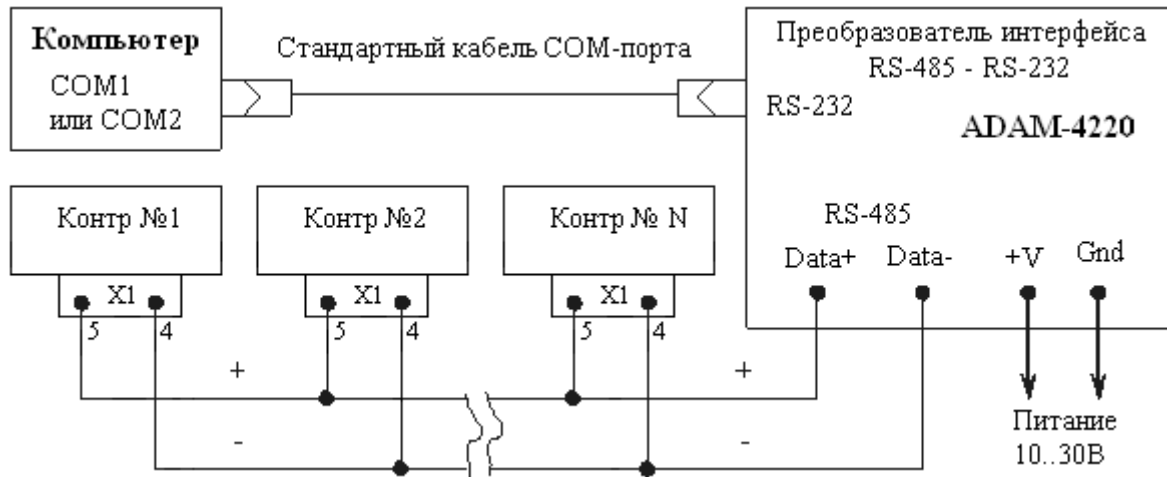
Компьютер
COM1
или COM2

Стандартный кабель COM-порта

Преобразователь интерфейса
RS-485 - RS-232
RS-232
ADAM-4220

RS-485
Data+ Data- +V Gnd

Контр №1
X1
5 4

Контр №2
X1
5 4

Контр № N
X1
5 4

+
-
+
-

Питание
10..30В